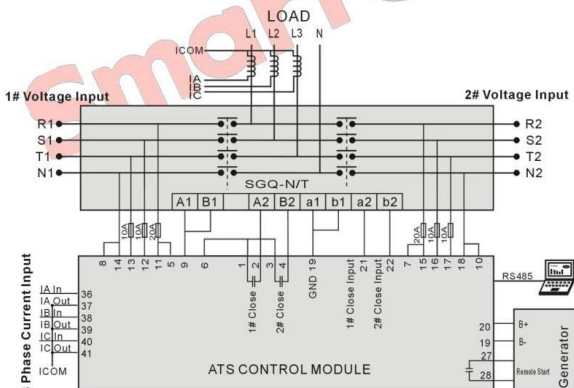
LOAD
L1 L2 L3 N
ICOM
IA
IB
IC
1# Voltage Input
2# Voltage Input
R1
S1
T1
N1
R2
S2
T2
N2
SGQ-N/T
A1 B1 A2 B2 a1 b1 a2 b2
10A 10A 20A
20A 10A 10A
8 14 13 12 11 5 9 6 1 2 3 4 GND 19 1# Close Input 21 2# Close Input 22 7 15 16 17 18 10
1# Close
2# Close
RS485
Phase Current Input
IA In 36
IA Out 37
IB In 38
IB Out 39
IC In 40
IC Out 41
ICOM
ATS CONTROL MODULE
20 B+
19 B-
27
28 Remote Start
Generator